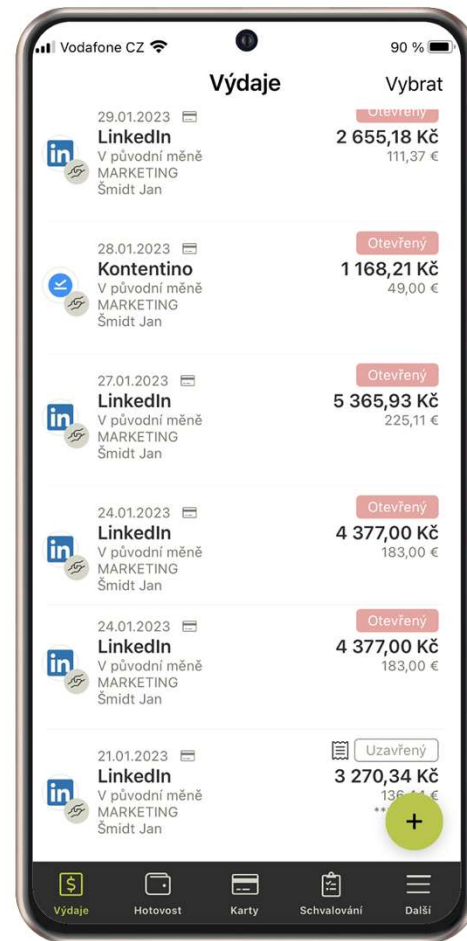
Vodafone CZ
90 %

Výdaje
Vybrat

29.01.2023
LinkedIn
V původní měně
MARKETING
Šmidt Jan
Otevřený
2 655,18 Kč
111,37 €

28.01.2023
Kontentino
V původní měně
MARKETING
Šmidt Jan
Otevřený
1 168,21 Kč
49,00 €

27.01.2023
LinkedIn
V původní měně
MARKETING
Šmidt Jan
Otevřený
5 365,93 Kč
225,11 €

24.01.2023
LinkedIn
V původní měně
MARKETING
Šmidt Jan
Otevřený
4 377,00 Kč
183,00 €

24.01.2023
LinkedIn
V původní měně
MARKETING
Šmidt Jan
Otevřený
4 377,00 Kč
183,00 €

21.01.2023
LinkedIn
V původní měně
MARKETING
Šmidt Jan
Uzavřený
3 270,34 Kč
136,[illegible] €
**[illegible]

+

Výdaje
Hotovost
Karty
Schvalování
Další